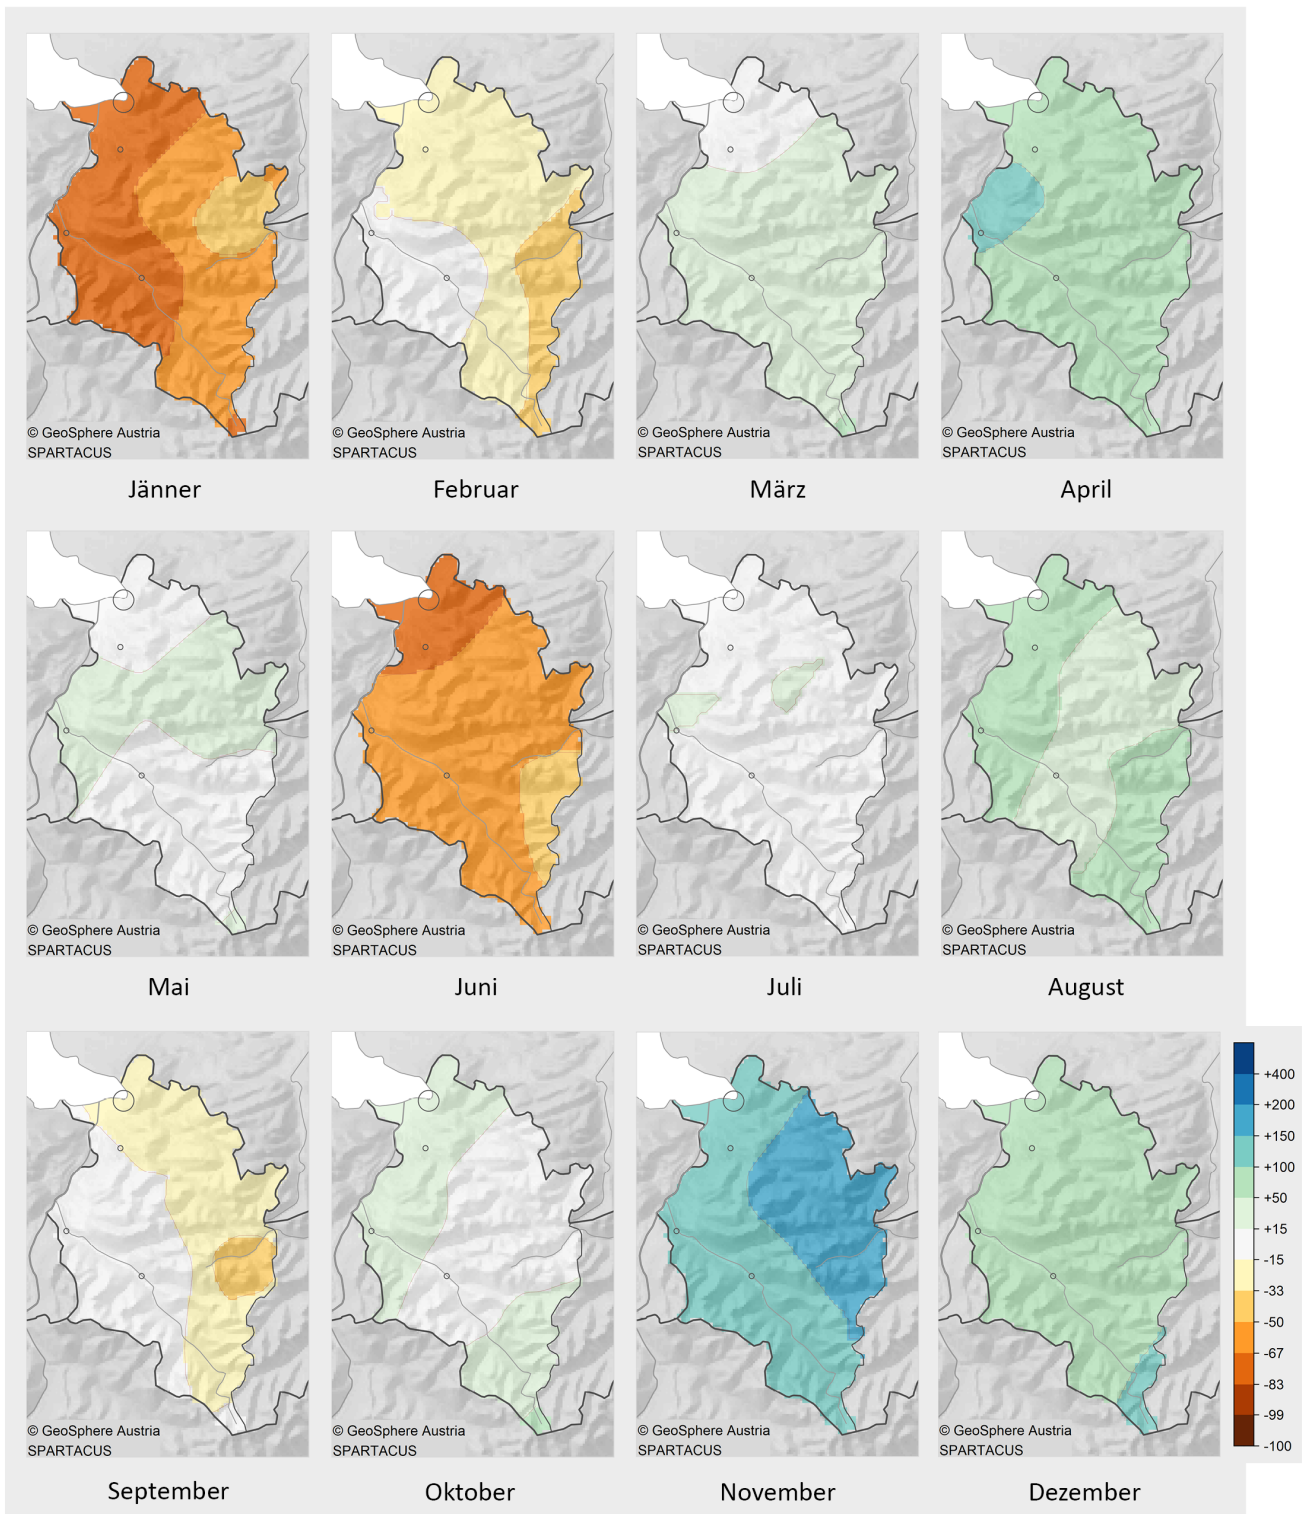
© GeoSphere Austria
SPARTACUS

Jänner

© GeoSphere Austria
SPARTACUS

Februar

© GeoSphere Austria
SPARTACUS

März

© GeoSphere Austria
SPARTACUS

April

© GeoSphere Austria
SPARTACUS

Mai

© GeoSphere Austria
SPARTACUS

Juni

© GeoSphere Austria
SPARTACUS

Juli

© GeoSphere Austria
SPARTACUS

August

© GeoSphere Austria
SPARTACUS

September

© GeoSphere Austria
SPARTACUS

Oktober

© GeoSphere Austria
SPARTACUS

November

© GeoSphere Austria
SPARTACUS

Dezember

+400
+200
+150
+100
+50
+15
-15
-33
-50
-67
-83
-99
-100